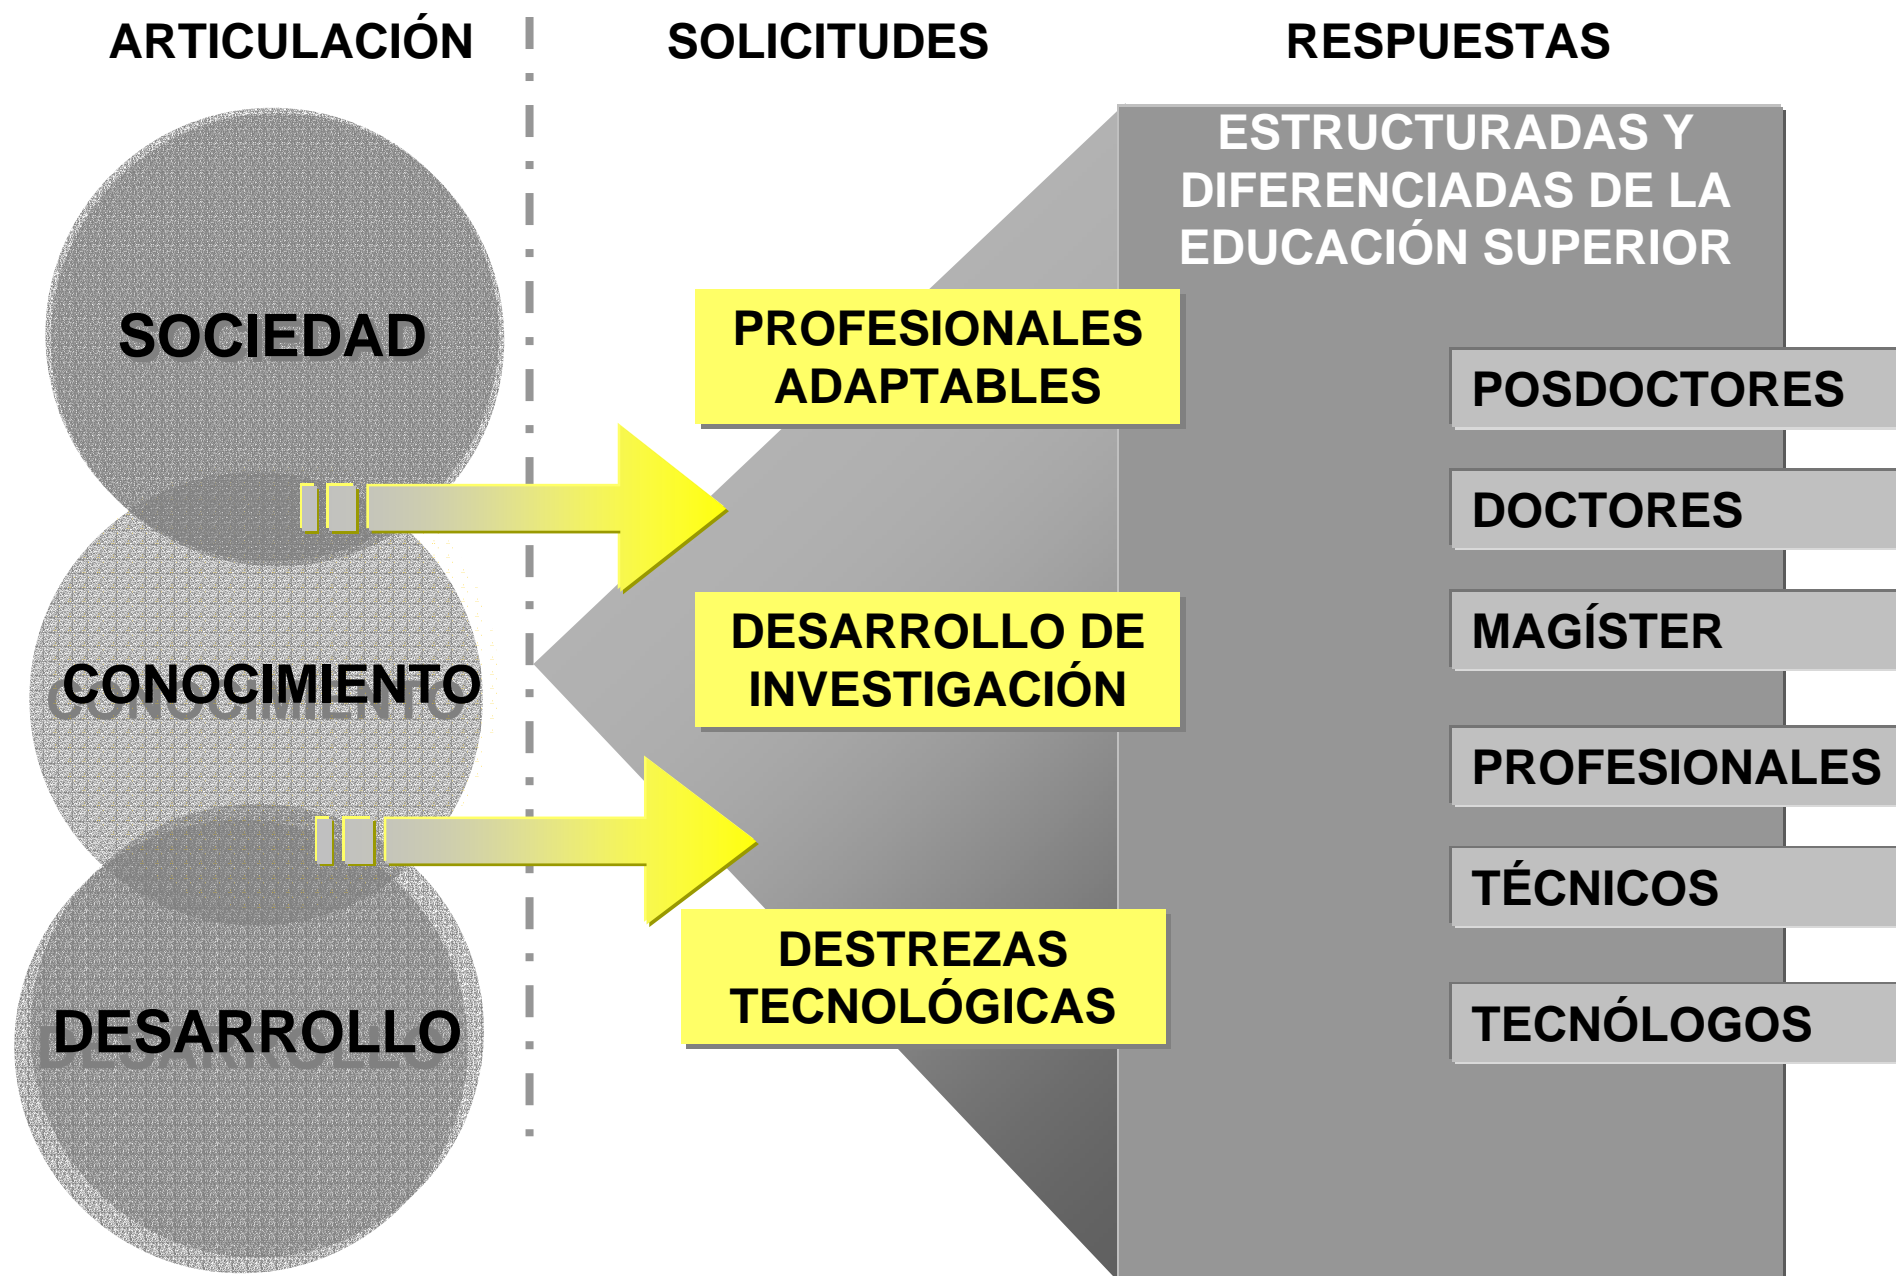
ARTICULACIÓN

SOLICITUDES

RESPUESTAS

ESTRUCTURADAS Y DIFERENCIADAS DE LA EDUCACIÓN SUPERIOR

SOCIEDAD

CONOCIMIENTO

DESARROLLO

PROFESIONALES ADAPTABLES

DESARROLLO DE INVESTIGACIÓN

DESTREZAS TECNOLÓGICAS

POSDOCTORES

DOCTORES

MAGÍSTER

PROFESIONALES

TÉCNICOS

TECNÓLOGOS